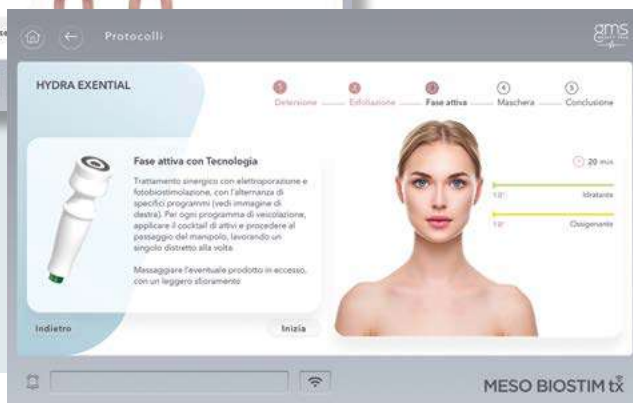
Protocolli

gms

HYDRA EXENTIAL

1 Detersione 2 Esfoliazione 3 Fase attiva 4 Maschera 5 Conclusione

Fase attiva con Tecnologia

Trattamento sinergico con elettroporazione e fotobiostimolazione, con l'alternanza di specifici programmi (vedi immagine di destra). Per ogni programma di veicolazione, applicare il cocktail di attivi e procedere al passaggio del manipolo, lavorando un singolo distretto alla volta

Massaggiare l'eventuale prodotto in eccesso, con un leggero sfioramento

20 min

10' Idratante

10' Ossigenante

Indietro

Inizia

MESO BIOSTIM tx